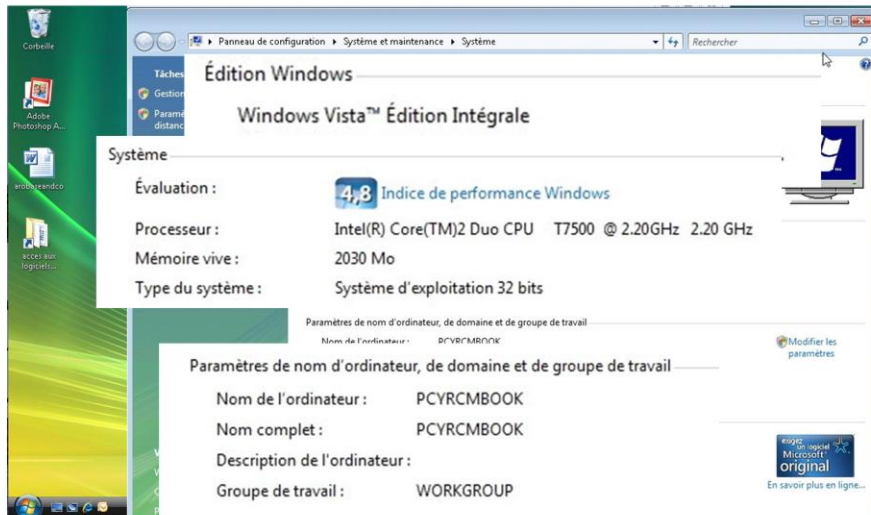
Corbeille

Adobe Photoshop A...

arobaseandco

acces aux logiciels...

Panneau de configuration ▸ Système et maintenance ▸ Système

Rechercher

Tâches

Gestion

Paramè distanc

Édition Windows

Windows Vista™ Édition Intégrale

Système

Évaluation :

4,8 Indice de performance Windows

Processeur : Intel(R) Core(TM)2 Duo CPU T7500 @ 2.20GHz 2.20 GHz

Mémoire vive : 2030 Mo

Type du système : Système d'exploitation 32 bits

Paramètres de nom d'ordinateur, de domaine et de groupe de travail

Nom de l'ordinateur : PCYRCMBOOK

Modifier les paramètres

Paramètres de nom d'ordinateur, de domaine et de groupe de travail

Nom de l'ordinateur : PCYRCMBOOK

Nom complet : PCYRCMBOOK

Description de l'ordinateur :

Groupe de travail : WORKGROUP

exigez un logiciel Microsoft® original

En savoir plus en ligne...